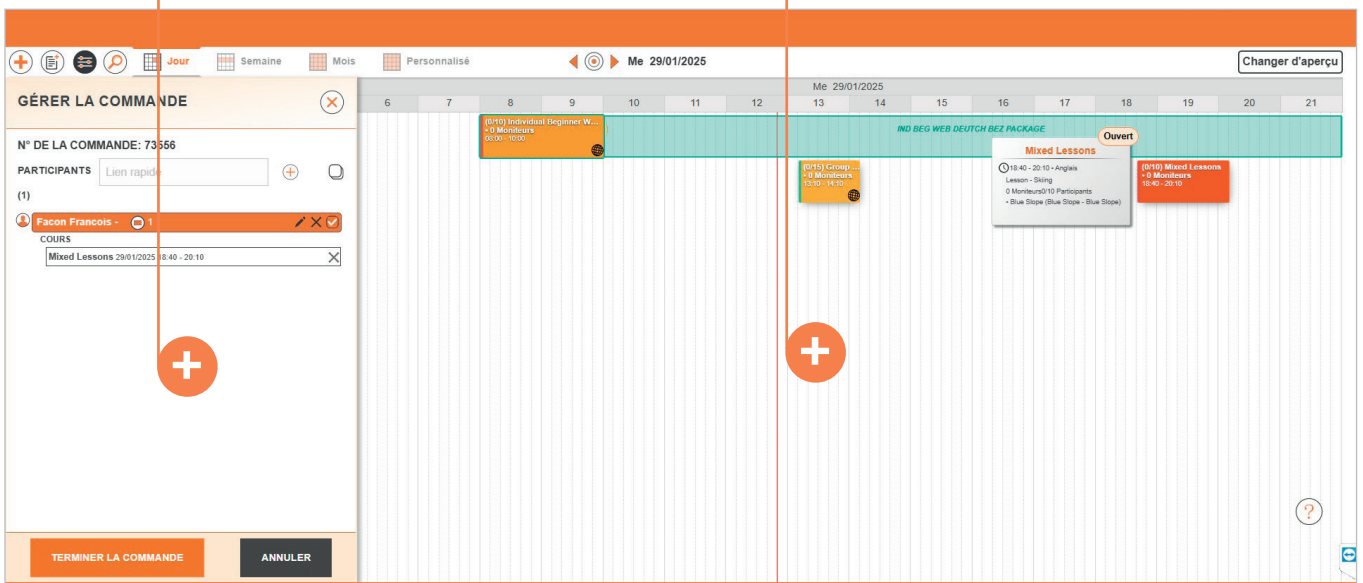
Jour Semaine Mois Personnalisé Me 29/01/2025 Changer d'aperçu

GÉRER LA COMMANDE

N° DE LA COMMANDE: 73556

PARTICIPANTS Lien rapide

(1)

Facon Francois - 1

COURS

Mixed Lessons 29/01/2025 18:40 - 20:10

TERMINER LA COMMANDE ANNULER

Me 29/01/2025

| 6 | 7 | 8 | 9 | 10 | 11 | 12 | 13 | 14 | 15 | 16 | 17 | 18 | 19 | 20 | 21 |
|---|---|---|---|---|---|---|---|---|---|---|---|---|---|---|---|

(0/10) Individual Beginner W... • 0 Moniteurs 08:00 - 10:00

IND BEG WEB DEUTCH BEZ PACKAGE

Ouvert

Mixed Lessons
18:40 - 20:10 • Anglais
Lesson - Skiing
0 Moniteurs0/10 Participants
• Blue Slope (Blue Slope - Blue Slope)

(0/15) Group ... • 0 Moniteurs 13:10 - 14:10

(0/10) Mixed Lessons • 0 Moniteurs 18:40 - 20:10

?